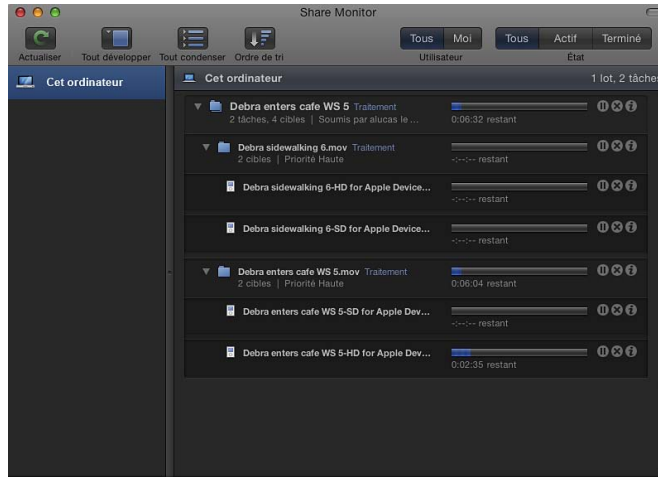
Share Monitor

Actualiser
Tout développer
Tout condenser
Ordre de tri
Tous
Moi
Utilisateur
Tous
Actif
Terminé
État

Cet ordinateur

Cet ordinateur
1 lot, 2 tâche

Debra enters cafe WS 5 Traitement
2 tâches, 4 cibles | Soumis par alucas le ...
0:06:32 restant

Debra sidewalking 6.mov Traitement
2 cibles | Priorité Haute
-:--:-- restant

Debra sidewalking 6-HD for Apple Device...
-:--:-- restant

Debra sidewalking 6-SD for Apple Device...
-:--:-- restant

Debra enters cafe WS 5.mov Traitement
2 cibles | Priorité Haute
0:06:04 restant

Debra enters cafe WS 5-SD for Apple Dev...
-:--:-- restant

Debra enters cafe WS 5-HD for Apple Dev...
0:02:35 restant